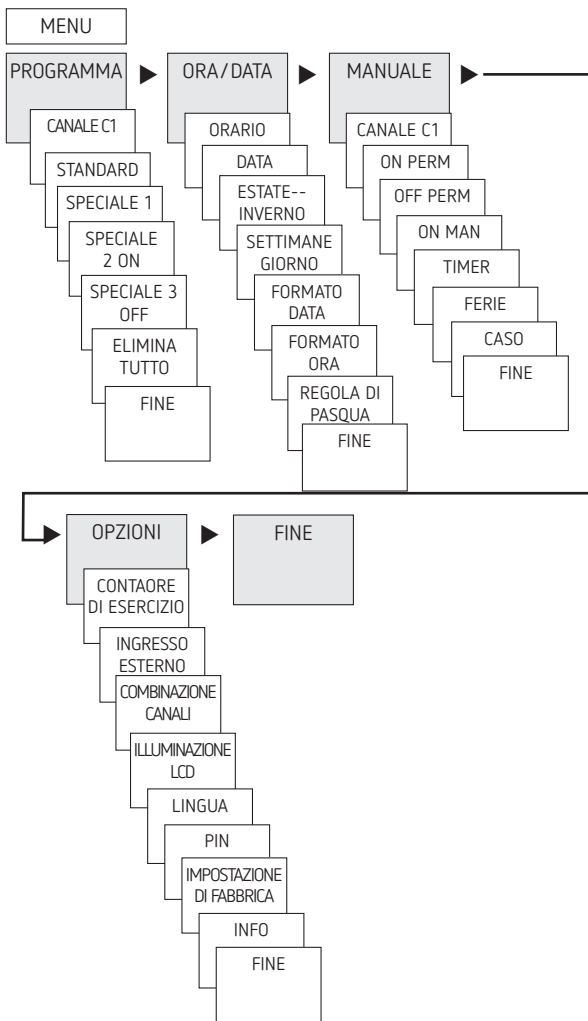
MENU

PROGRAMMA

CANALE C1

STANDARD

SPECIALE 1

SPECIALE 2 ON

SPECIALE 3 OFF

ELIMINA TUTTO

FINE

ORA/DATA

ORARIO

DATA

ESTATE--INVERNO

SETTIMANE GIORNO

FORMATO DATA

FORMATO ORA

REGOLA DI PASQUA

FINE

MANUALE

CANALE C1

ON PERM

OFF PERM

ON MAN

TIMER

FERIE

CASO

FINE

OPZIONI

CONTAORE DI ESERCIZIO

INGRESSO ESTERNO

COMBINAZIONE CANALI

ILLUMINAZIONE LCD

LINGUA

PIN

IMPOSTAZIONE DI FABBRICA

INFO

FINE

FINE